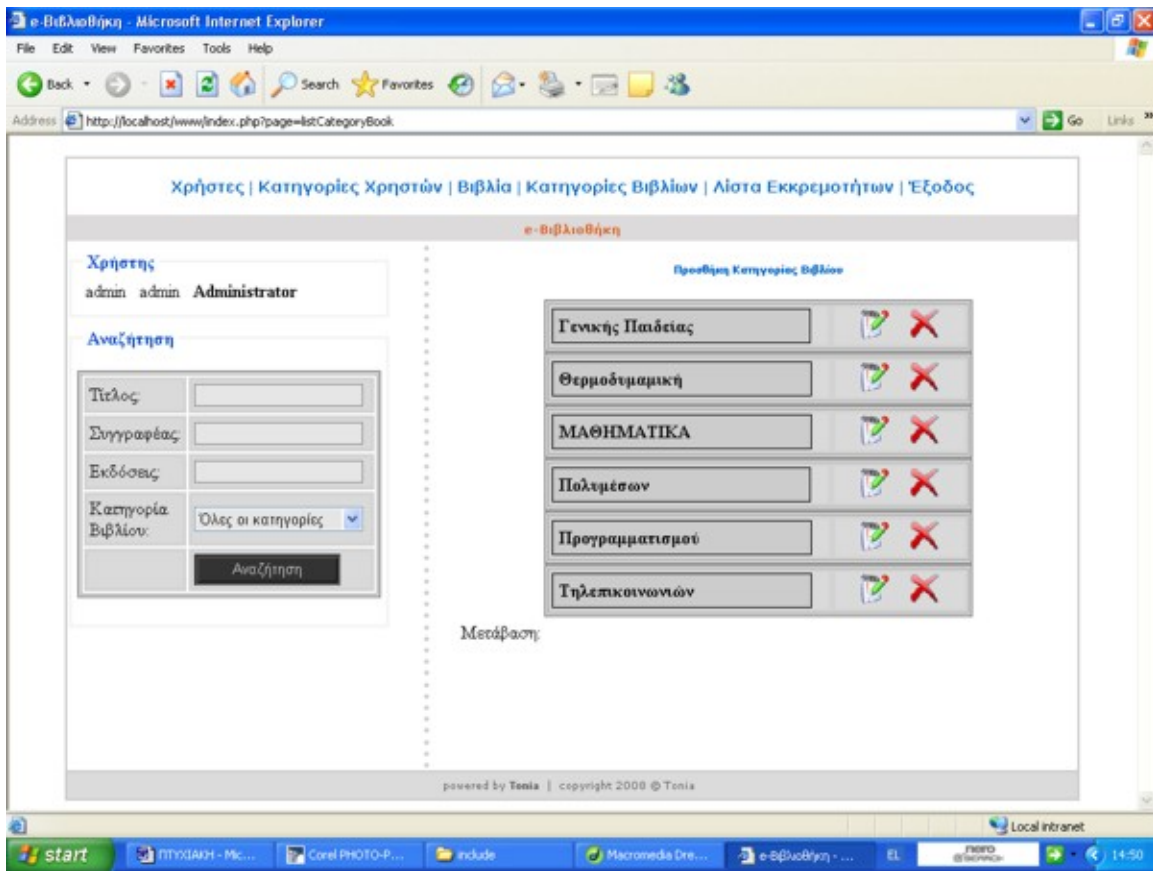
e-Βιβλιοθήκη - Microsoft Internet Explorer

File Edit View Favorites Tools Help

Back Search Favorites

Address http://localhost/www/index.php?page=listCategoryBook Go Links

Χρήστες | Κατηγορίες Χρηστών | Βιβλία | Κατηγορίες Βιβλίων | Λίστα Εκκρεμοτήτων | Έξοδος

e-Βιβλιοθήκη

Χρήστης

admin admin Administrator

Αναζήτηση

| Τίτλος: | |
|---|---|
| Συγγραφέας: | |
| Εκδόσεις: | |
| Κατηγορία Βιβλίου: | Όλες οι κατηγορίες |
| | Αναζήτηση |

Προσθήκη Κατηγορίας Βιβλίου

Γενικής Παιδείας

Θερμοδυναμική

ΜΑΘΗΜΑΤΙΚΑ

Πολυμέσων

Προγραμματισμού

Τηλεπικοινωνιών

Μετάβαση:

powered by Tonia | copyright 2008 © Tonia

Local intranet

start ΠΤΥΧΙΑΚΗ - Mic... Corel PHOTO-P... include Macromedia Dre... e-Βιβλιοθήκη - ... EL nero 14:50